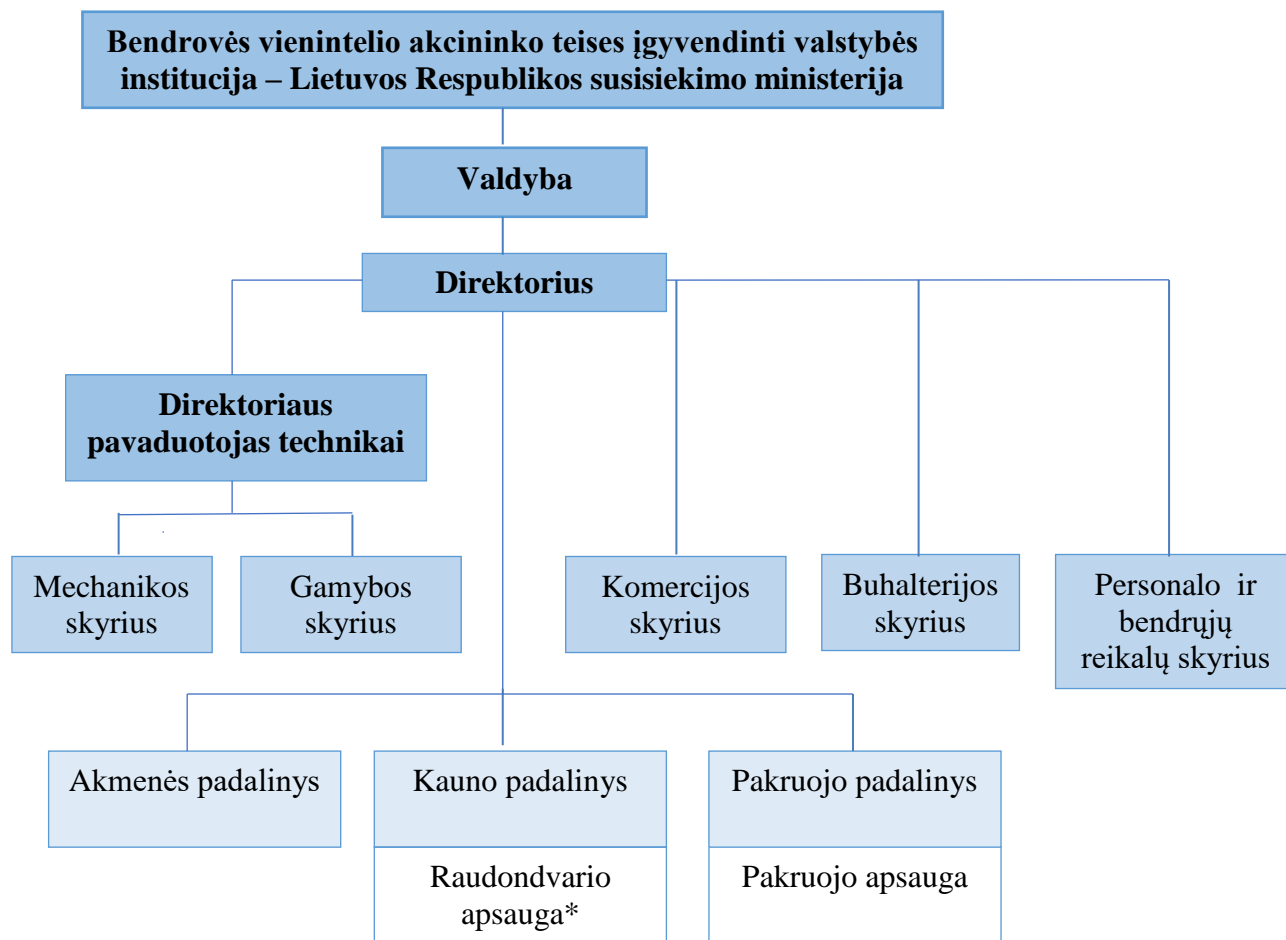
Bendrovės vienintelio akcininko teises įgyvendinti valstybės institucija – Lietuvos Respublikos susisiekimo ministerija

Valdyba

Direktorius

Direktoriaus pavaduotojas technikai

Mechanikos skyrius

Gamybos skyrius

Komercijos skyrius

Buhalterijos skyrius

Personalo ir bendrųjų reikalų skyrius

Akmenės padalinys

Kauno padalinys

Raudondvario apsauga*

Pakruojo padalinys

Pakruojo apsauga